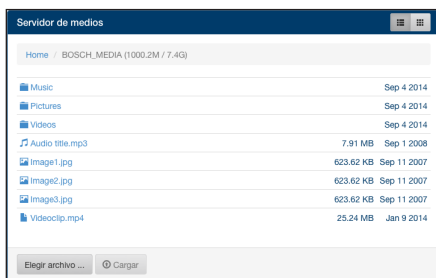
Servidor de medios

Home / BOSCH_MEDIA (1000.2M / 7.4G)

| | | |
|---|---|---|
| Music | | Sep 4 2014 |
| Pictures | | Sep 4 2014 |
| Videos | | Sep 4 2014 |
| Audio title.mp3 | 7.91 MB | Sep 1 2008 |
| Image1.jpg | 623.62 KB | Sep 11 2007 |
| Image2.jpg | 623.62 KB | Sep 11 2007 |
| Image3.jpg | 623.62 KB | Sep 11 2007 |
| Videoclip.mp4 | 25.24 MB | Jan 9 2014 |

Elegir archivo ... Cargar